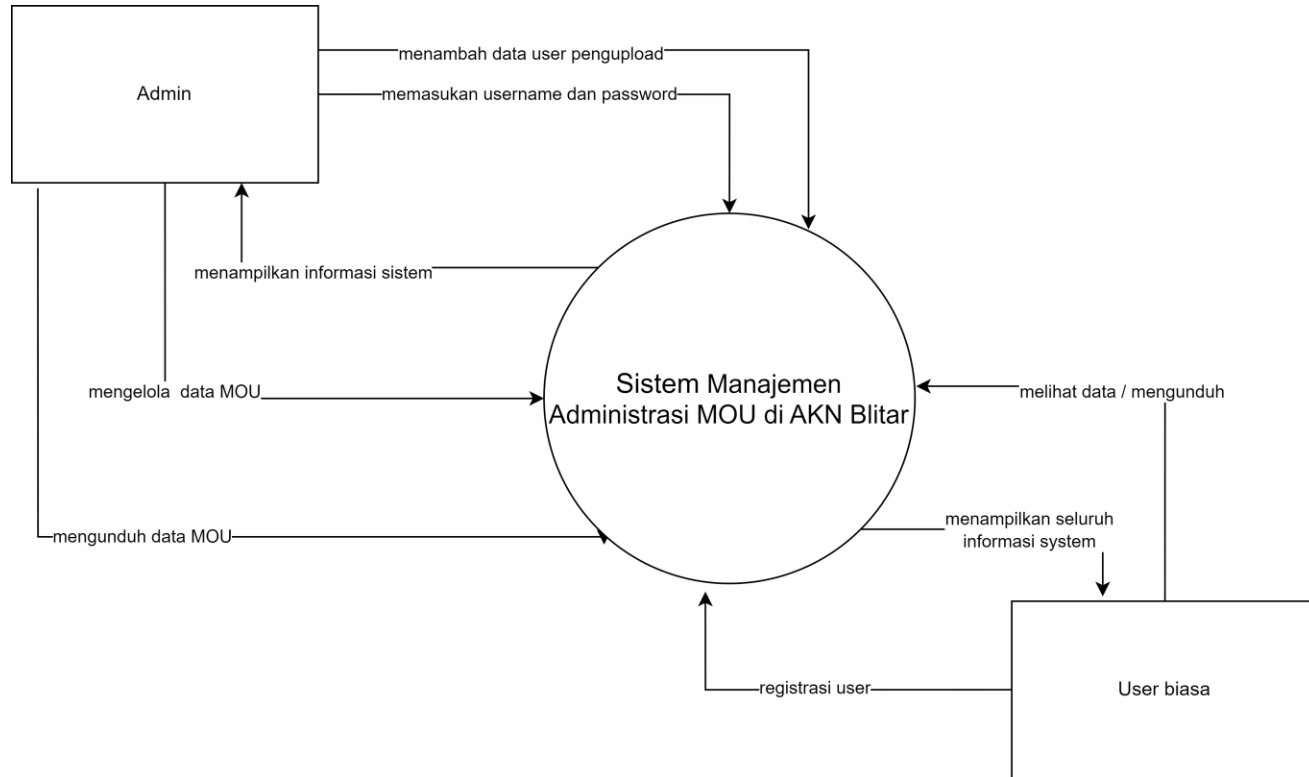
Admin

menambah data user pengupload

memasukan username dan password

menampilkan informasi sistem

mengelola data MOU

Sistem Manajemen Administrasi MOU di AKN Blitar

melihat data / mengunduh

mengunduh data MOU

menampilkan seluruh informasi system

registrasi user

User biasa